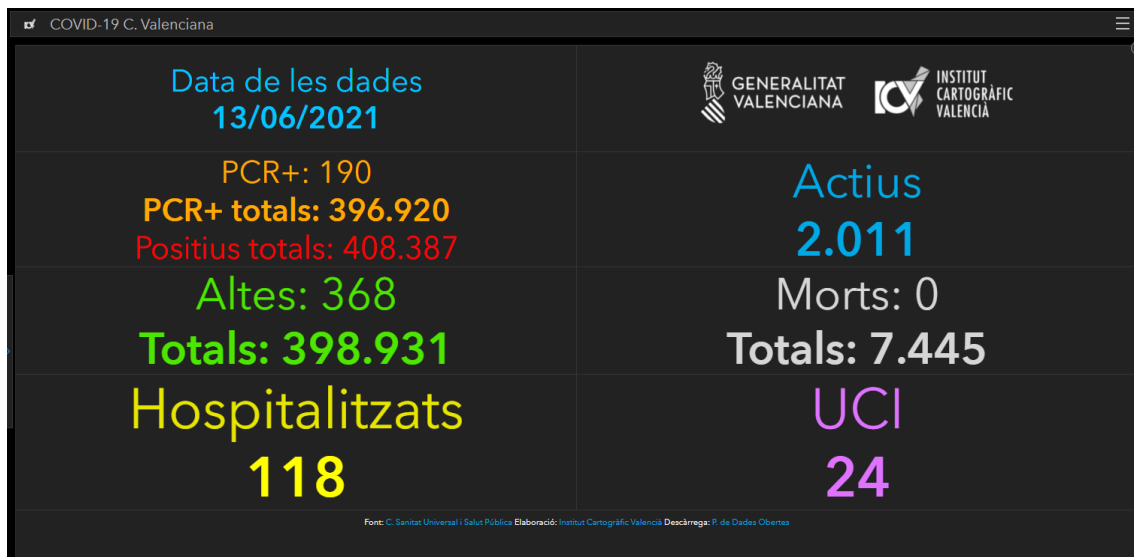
COVID-19 C. Valenciana

Data de les dades
13/06/2021

GENERALITAT VALENCIANA

ICV INSTITUT CARTOGRÀFIC VALENCIÀ

PCR+: 190
PCR+ totals: 396.920
Positius totals: 408.387

Actius
2.011

Altes: 368
Totals: 398.931

Morts: 0
Totals: 7.445

Hospitalitzats
118

UCI
24

Font: C. Sanitat Universal i Salut Pública Elaboració: Institut Cartogràfic Valencià Descàrrega: P. de Dades Obertes